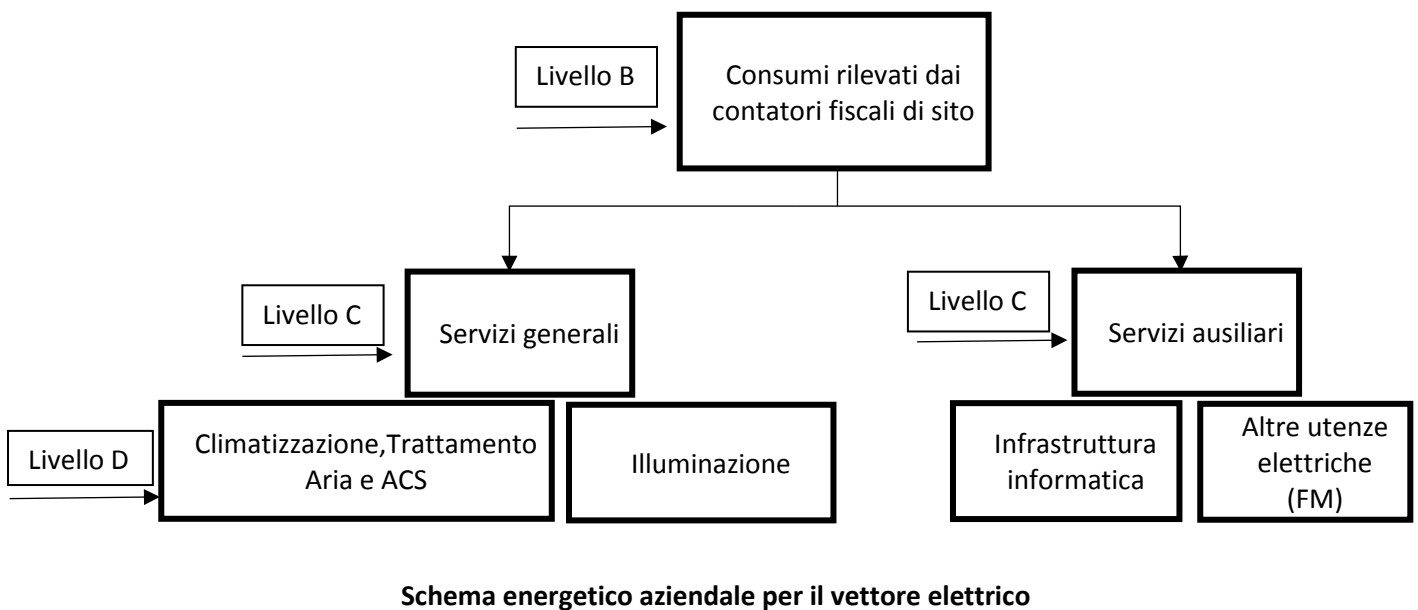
Livello B

Consumi rilevati dai contatori fiscali di sito

Livello C

Servizi generali

Livello C

Servizi ausiliari

Livello D

Climatizzazione,Trattamento Aria e ACS

Illuminazione

Infrastruttura informatica

Altre utenze elettriche (FM)

**Schema energetico aziendale per il vettore elettrico**